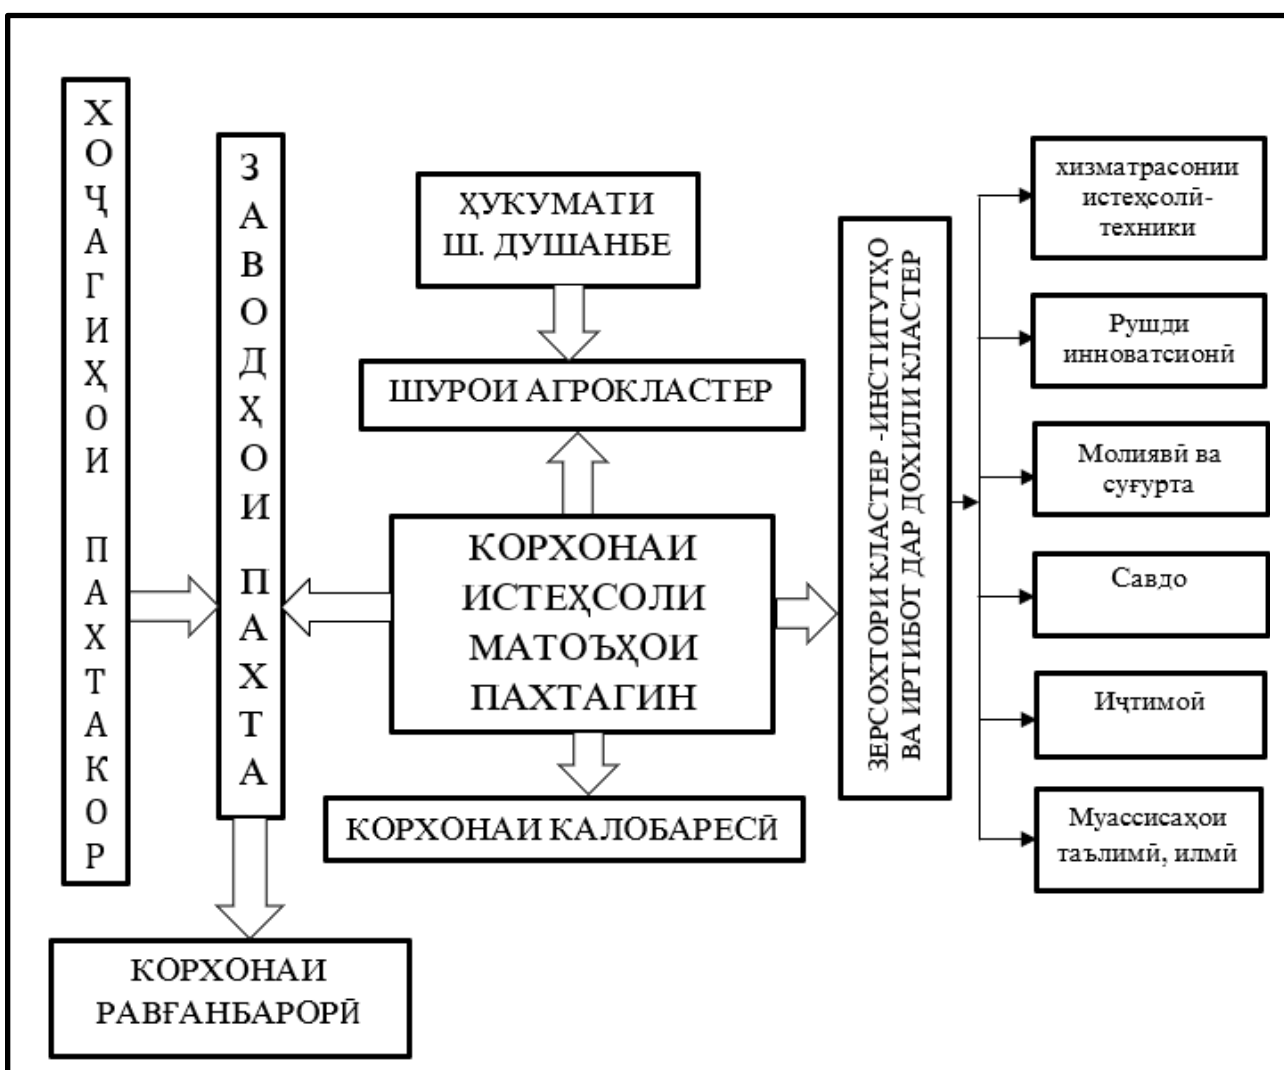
ХОҶАГИҲОИ ПАХТАКОР

ЗАВОДҲОИ ПАХТА

ҲУКУМАТИ Ш. ДУШАНБЕ

ШУРОИ АГРОКЛАСТЕР

КОРХОНАИ ИСТЕҲСОЛИ МАТОЪҲОИ ПАХТАГИН

КОРХОНАИ КАЛОБАРЕСӢ

КОРХОНАИ РАВҒАНБАРОРӢ

ЗЕРСОХТОРИ КЛАСТЕР -ИНСТИТУТҲО ВА ИРТИБОТ ДАР ДОХИЛИ КЛАСТЕР

хизматрасонии истеҳсолӣ-техники

Рушди инноватсионӣ

Молиявӣ ва суғурта

Савдо

Иҷтимоӣ

Муассисаҳои таълимӣ, илмӣ